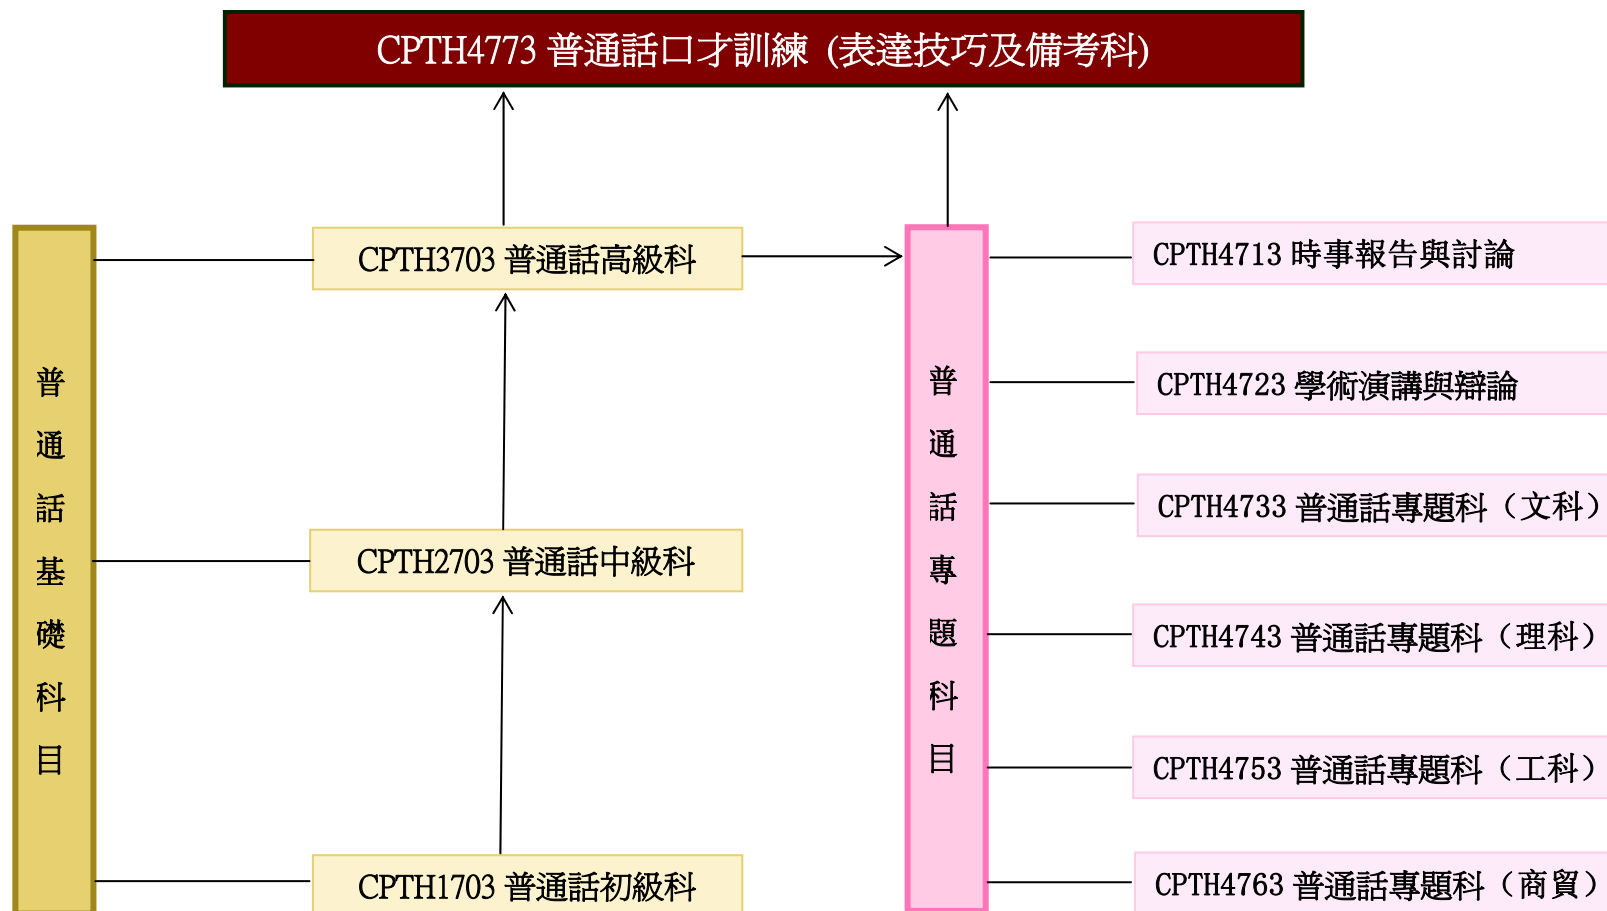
CPTH4773 普通話口才訓練 (表達技巧及備考科)

普通話基礎科目

CPTH3703 普通話高級科

CPTH2703 普通話中級科

CPTH1703 普通話初級科

普通話專題科目

CPTH4713 時事報告與討論

CPTH4723 學術演講與辯論

CPTH4733 普通話專題科（文科）

CPTH4743 普通話專題科（理科）

CPTH4753 普通話專題科（工科）

CPTH4763 普通話專題科（商貿）